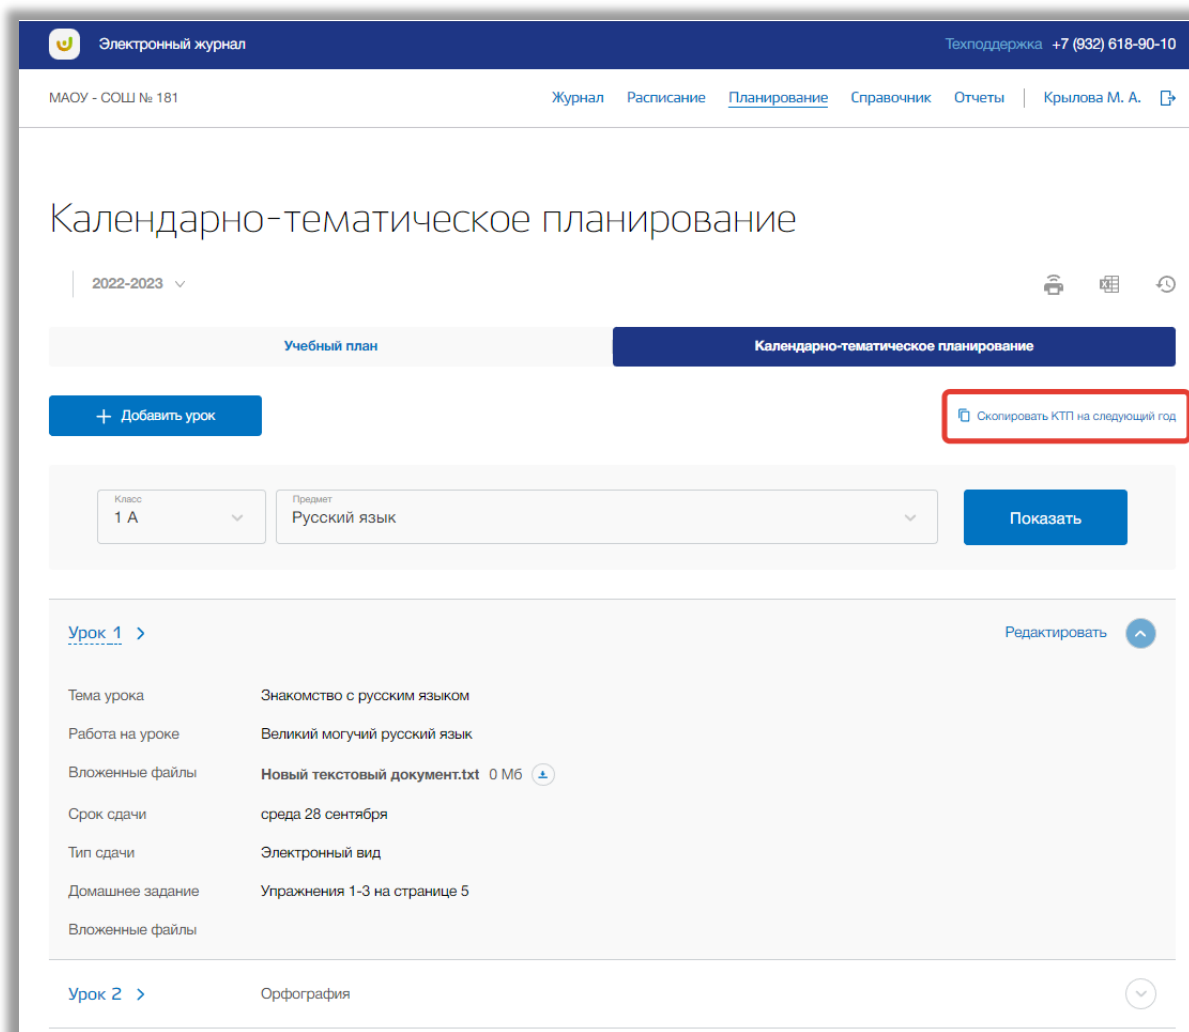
Электронный журнал

Техподдержка +7 (932) 618-90-10

МАОУ - СОШ № 181

Журнал Расписание Планирование Справочник Отчеты Крылова М. А.

Календарно-тематическое планирование

2022-2023

Учебный план

Календарно-тематическое планирование

+ Добавить урок

Скопировать КТП на следующий год

Класс
1 А

Предмет
Русский язык

Показать

Урок 1 >

Редактировать

| | |
|---|---|
| Тема урока | Знакомство с русским языком |
| Работа на уроке | Великий могучий русский язык |
| Вложенные файлы | Новый текстовый документ.txt 0 Мб |
| Срок сдачи | среда 28 сентября |
| Тип сдачи | Электронный вид |
| Домашнее задание | Упражнения 1-3 на странице 5 |
| Вложенные файлы | |

Урок 2 > Орфография